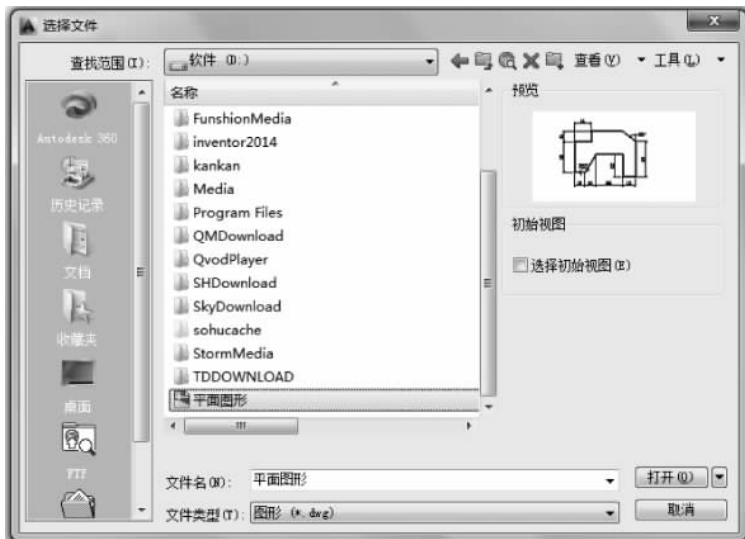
选择文件

查找范围(I): 软件 (D:)

查看(V) 工具(L)

Autodesk 360

历史记录

文档

收藏夹

桌面

FTP

名称

FunshionMedia

inventor2014

kankan

Media

Program Files

QMDownload

QvodPlayer

SHDownload

SkyDownload

sohucache

StormMedia

TDDOWNLOAD

平面图形

预览

初始视图

选择初始视图(E)

文件名(N): 平面图形

文件类型(T): 图形 (*.dwg)

打开(O)

取消